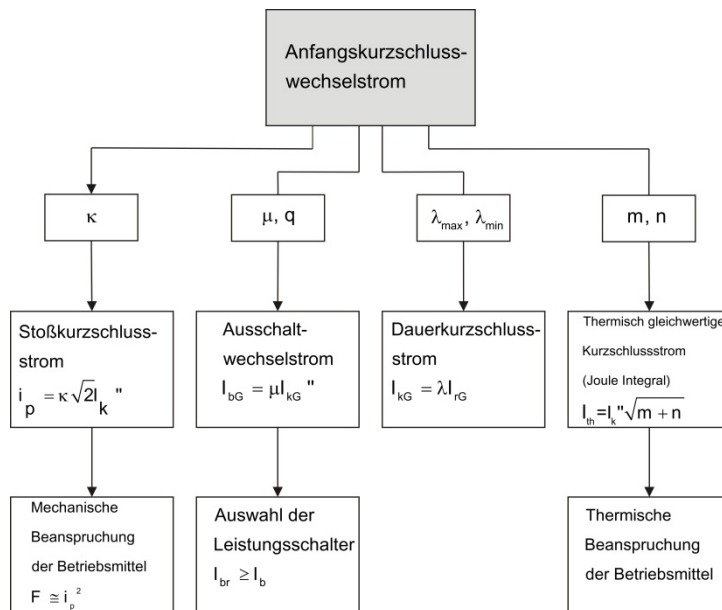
Anfangskurzschlusswechselstrom

$\kappa$

$\mu$, q

$\lambda_{max}$, $\lambda_{min}$

m, n

Stoßkurzschlussstrom
$i_p = \kappa\sqrt{2}I_k$ "

Ausschaltwechselstrom
$I_{bG} = \mu I_{kG}$ "

Dauerkurzschlussstrom
$I_{kG} = \lambda I_{rG}$

Thermisch gleichwertige
Kurzschlussstrom
(Joule Integral)
$I_{th}=I_k"\sqrt{m+n}$

Mechanische Beanspruchung der Betriebsmittel
$F \cong i_p^2$

Auswahl der Leistungsschalter
$I_{br} \geq I_b$

Thermische Beanspruchung der Betriebsmittel